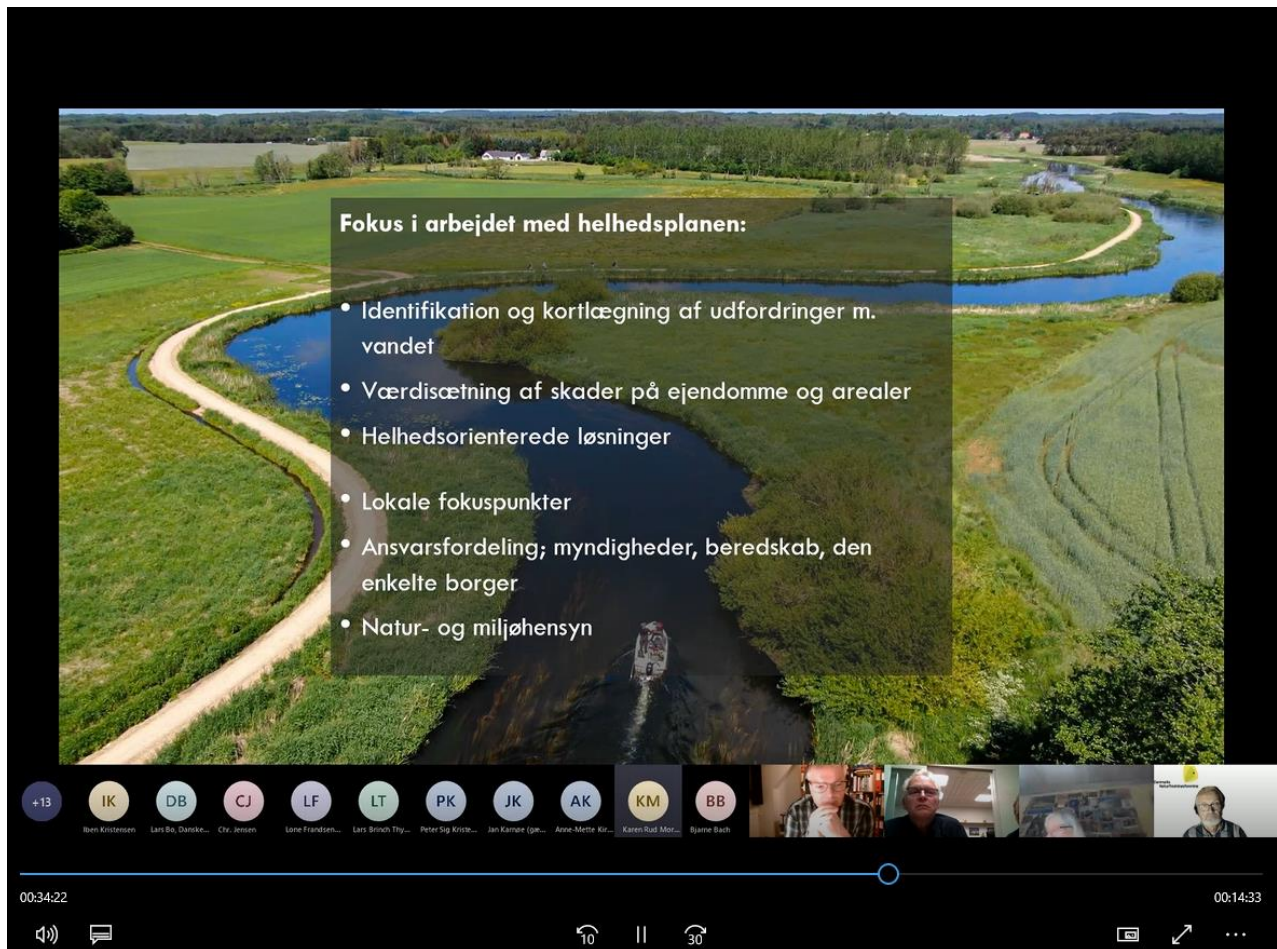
Fokus i arbejdet med helhedsplanen:

- Identifikation og kortlægning af udfordringer m. vandet
- Værdisætning af skader på ejendomme og arealer
- Helhedsorienterede løsninger
- Lokale fokuspunkter
- Ansvarsfordeling; myndigheder, beredskab, den enkelte borger
- Natur- og miljøhensyn

+13 IK Iben Kristensen DB Lars Bo, Danske... CJ Chr. Jensen LF Lone Frandsen... LT Lars Brinch Thy... PK Peter Sig Kriste... JK Jan Karnøe (gæ... AK Anne-Mette Kir... KM Karen Rud Mor... BB Bjarne Bach

00:34:22
00:14:33
10
30